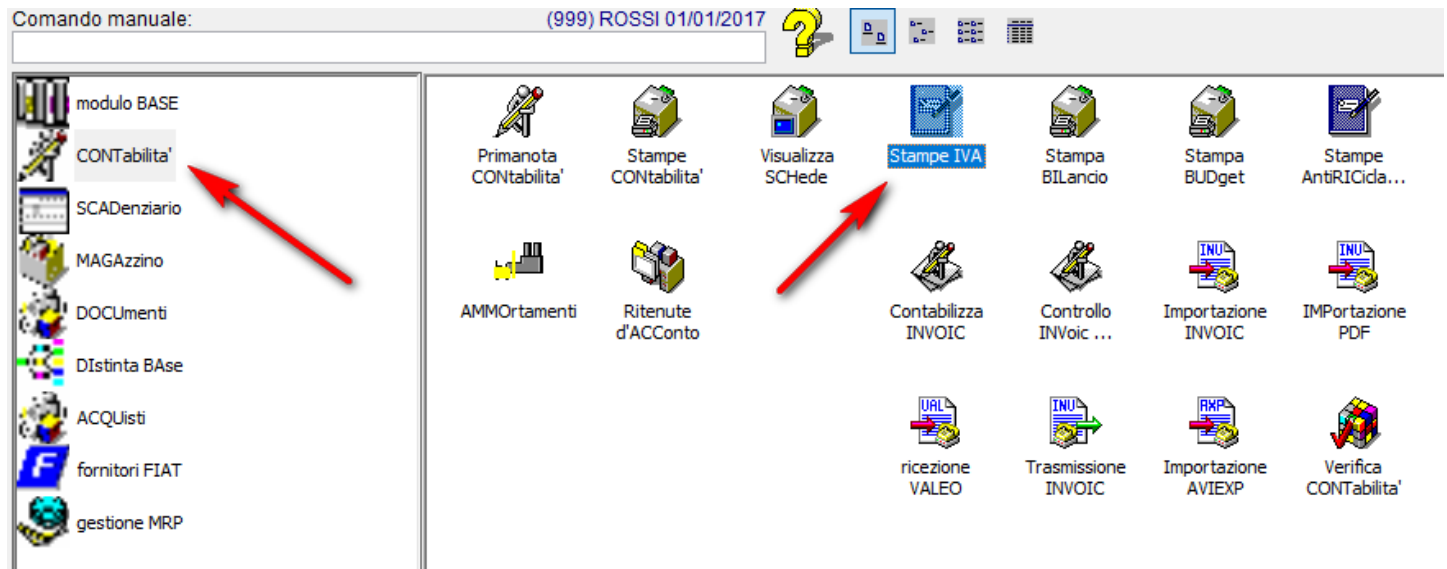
Comando manuale:

(999) ROSSI 01/01/2017

modulo BASE
CONTabilita'
SCADenziario
MAGAzzino
DOCUmenti
DIstinta BAse
ACQUisti
fornitori FIAT
gestione MRP

Primanota CONTabilita'
Stampe CONTabilita'
Visualizza SCHede
Stampe IVA
Stampa BILancio
Stampa BUDget
Stampe AntiRICicla...

AMMOrtamenti
Ritenute d'ACConto
Contabilizza INVOIC
Controllo INVoic ...
Importazione INVOIC
IMPortazione PDF

ricezione VALEO
Trasmissione INVOIC
Importazione AVIEXP
Verifica CONTabilita'

INV
INV
VAL
INV
AXP